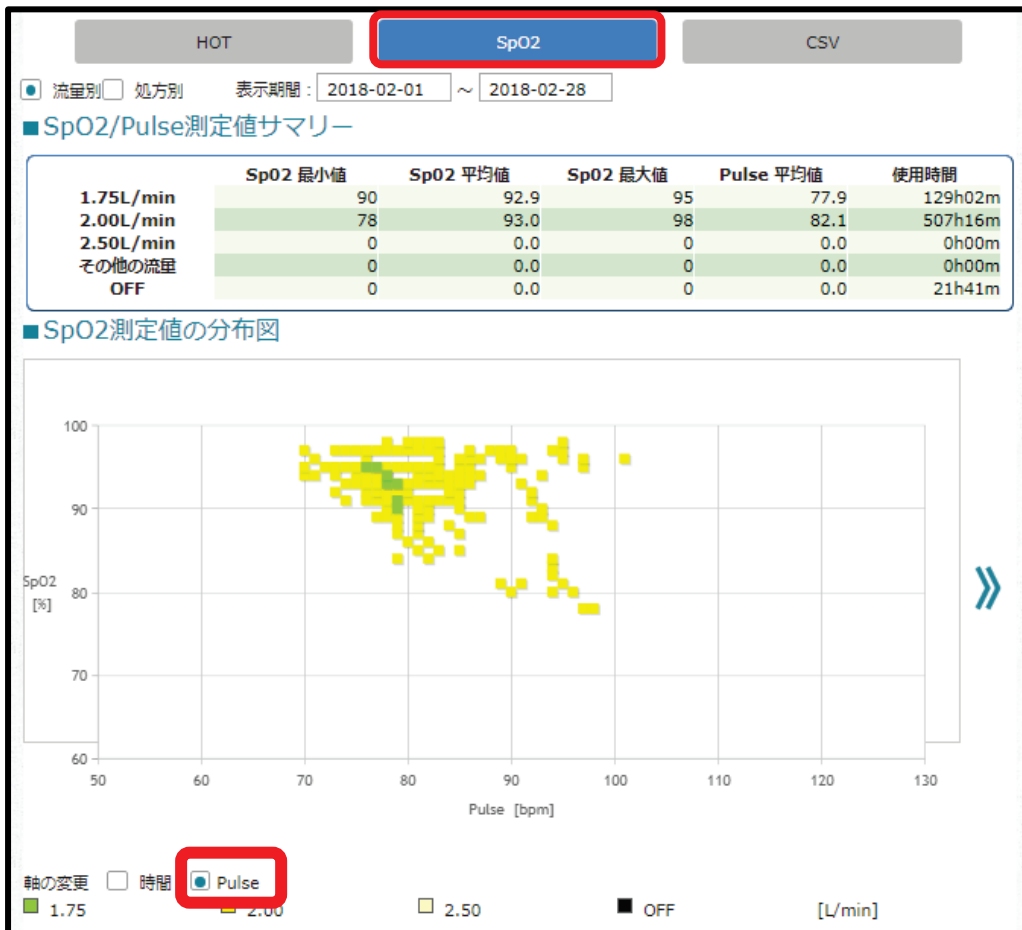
HOT SpO2 CSV

流量別 処方別 表示期間： 2018-02-01 ～ 2018-02-28

■SpO2/Pulse測定値サマリー

| | Sp02 最小値 | Sp02 平均値 | Sp02 最大値 | Pulse 平均値 | 使用時間 |
|---|---|---|---|---|---|
| 1.75L/min | 90 | 92.9 | 95 | 77.9 | 129h02m |
| 2.00L/min | 78 | 93.0 | 98 | 82.1 | 507h16m |
| 2.50L/min | 0 | 0.0 | 0 | 0.0 | 0h00m |
| その他の流量 | 0 | 0.0 | 0 | 0.0 | 0h00m |
| OFF | 0 | 0.0 | 0 | 0.0 | 21h41m |

■SpO2測定値の分布図

100
90
80
70
60
SpO2 [%]
50 60 70 80 90 100 110 120 130
Pulse [bpm]

»

軸の変更 時間 Pulse
1.75 2.00 2.50 OFF [L/min]